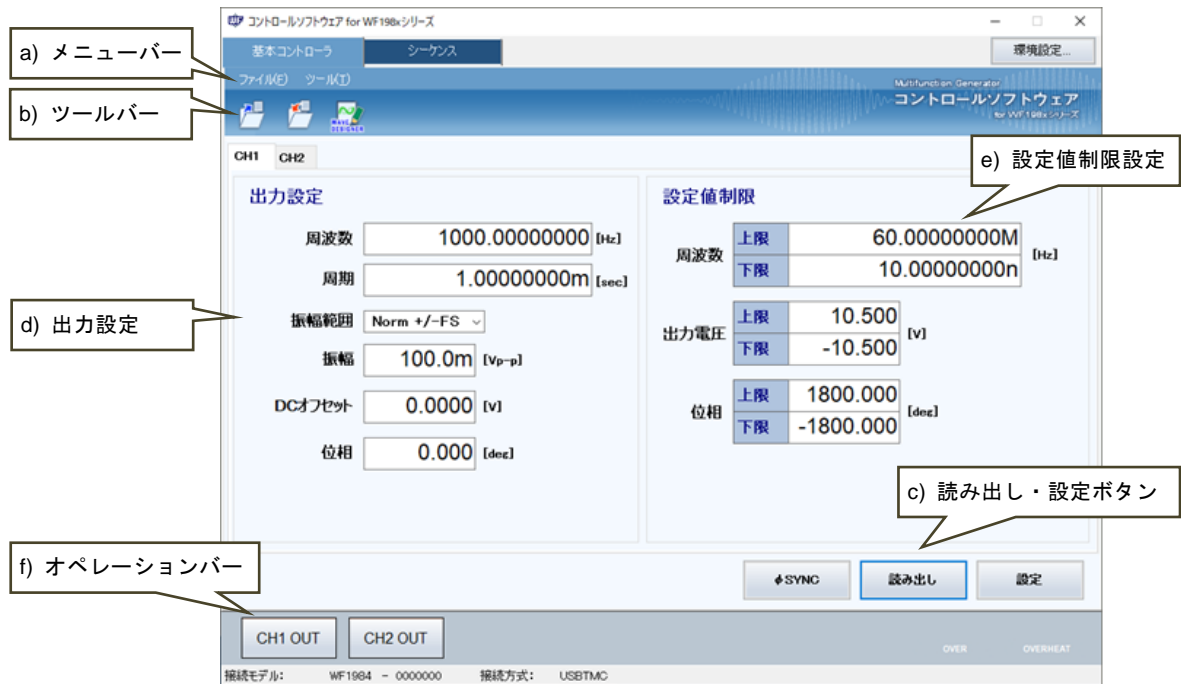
コントロールソフトウェア for WF198xシリーズ

基本コントローラ　シーケンス　環境設定...

a) メニューバー

ファイル(F)　ツール(T)

Multifunction Generator
コントロールソフトウェア
for WF198x シリーズ

b) ツールバー

WAVE DESIGNER

CH1　CH2

e) 設定値制限設定

出力設定

周波数　1000.00000000 [Hz]

周期　1.00000000m [sec]

d) 出力設定

振幅範囲　Norm +/-FS

振幅　100.0m [Vp-p]

DCオフセット　0.0000 [V]

位相　0.000 [deg]

設定値制限

| | | | |
|---|---|---|---|
| 周波数 | 上限 | 60.00000000M | [Hz] |
| | 下限 | 10.00000000n | |
| 出力電圧 | 上限 | 10.500 | [V] |
| | 下限 | -10.500 | |
| 位相 | 上限 | 1800.000 | [deg] |
| | 下限 | -1800.000 | |

c) 読み出し・設定ボタン

f) オペレーションバー

ϕSYNC　読み出し　設定

CH1 OUT　CH2 OUT　OVER　OVERHEAT

接続モデル:　WF1984 - 0000000　接続方式:　USBTMC